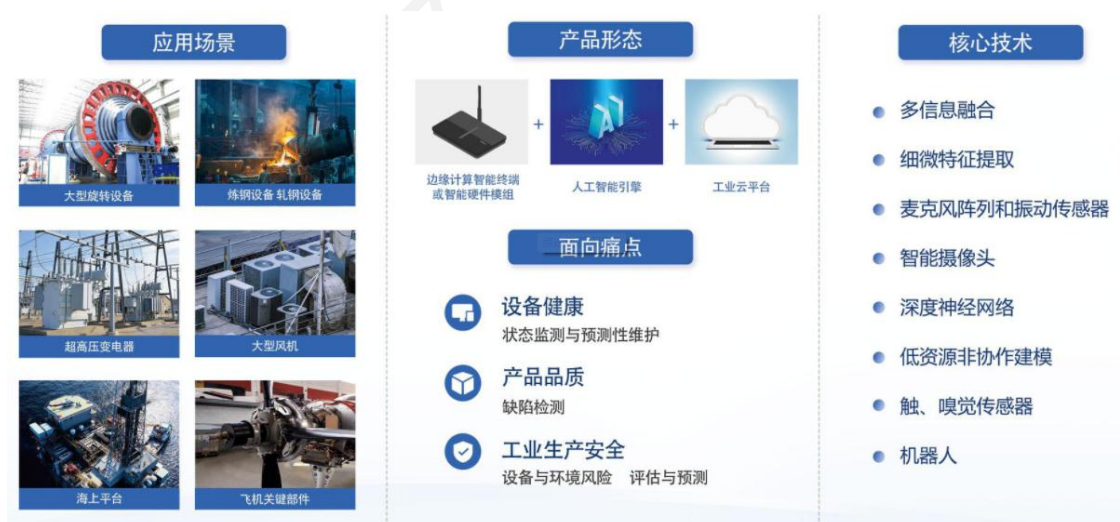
应用场景

大型旋转设备

炼钢设备 轧钢设备

超高压变电器

大型风机

海上平台

飞机关键部件

产品形态

AI

边缘计算智能终端或智能硬件模组

人工智能引擎

工业云平台

面向痛点

设备健康
状态监测与预测性维护

产品品质
缺陷检测

工业生产安全
设备与环境风险 评估与预测

核心技术

多信息融合

细微特征提取

麦克风阵列和振动传感器

智能摄像头

深度神经网络

低资源非协作建模

触、嗅觉传感器

机器人